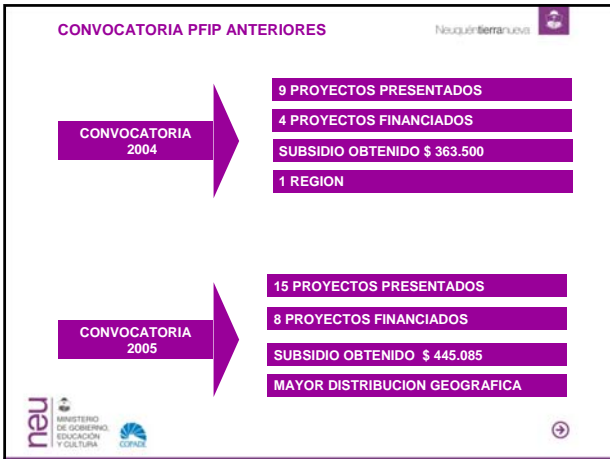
CONVOCATORIA PFIP ANTERIORES

Neuquéntierranueva

CONVOCATORIA 2004

9 PROYECTOS PRESENTADOS

4 PROYECTOS FINANCIADOS

SUBSIDIO OBTENIDO $ 363.500

1 REGION

CONVOCATORIA 2005

15 PROYECTOS PRESENTADOS

8 PROYECTOS FINANCIADOS

SUBSIDIO OBTENIDO $ 445.085

MAYOR DISTRIBUCION GEOGRAFICA

neu

MINISTERIO DE GOBIERNO, EDUCACIÓN Y CULTURA

COPADE